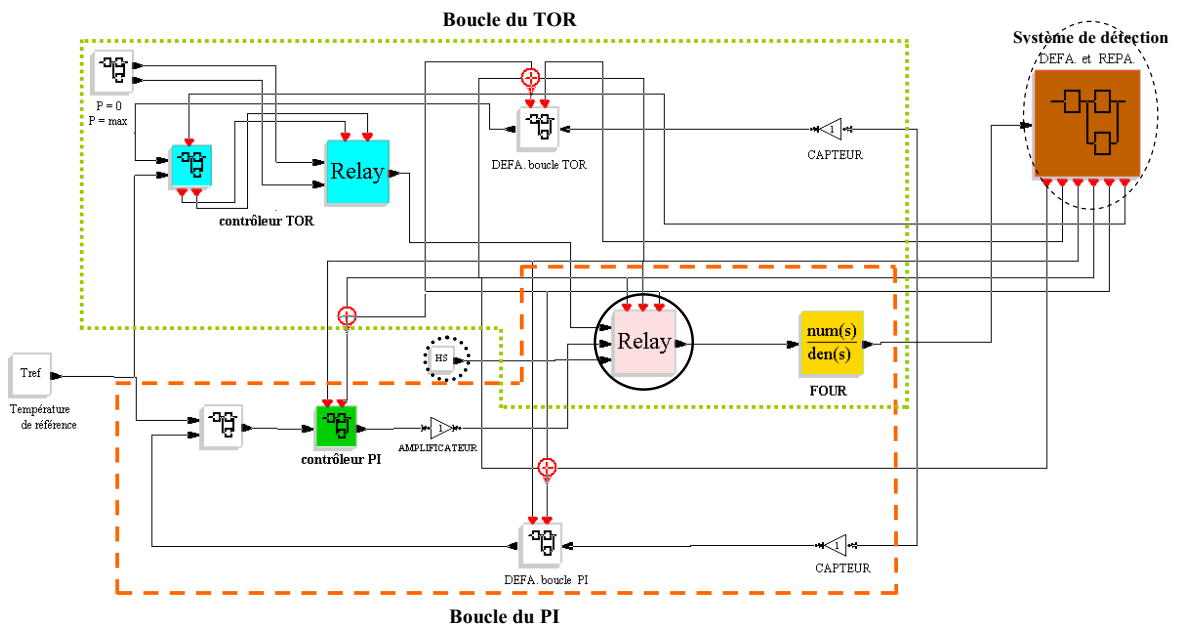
Boucle du TOR

Système de détection
DEFA. et REPA.

P = 0
P = max

Relay

DEFA. boucle TOR

1
CAPTEUR

contrôleur TOR

Relay

$\frac{num(s)}{den(s)}$

FOUR

HS

Tref

Température de référence

contrôleur PI

1
AMPLIFICATEUR

DEFA. boucle PI

1
CAPTEUR

Boucle du PI